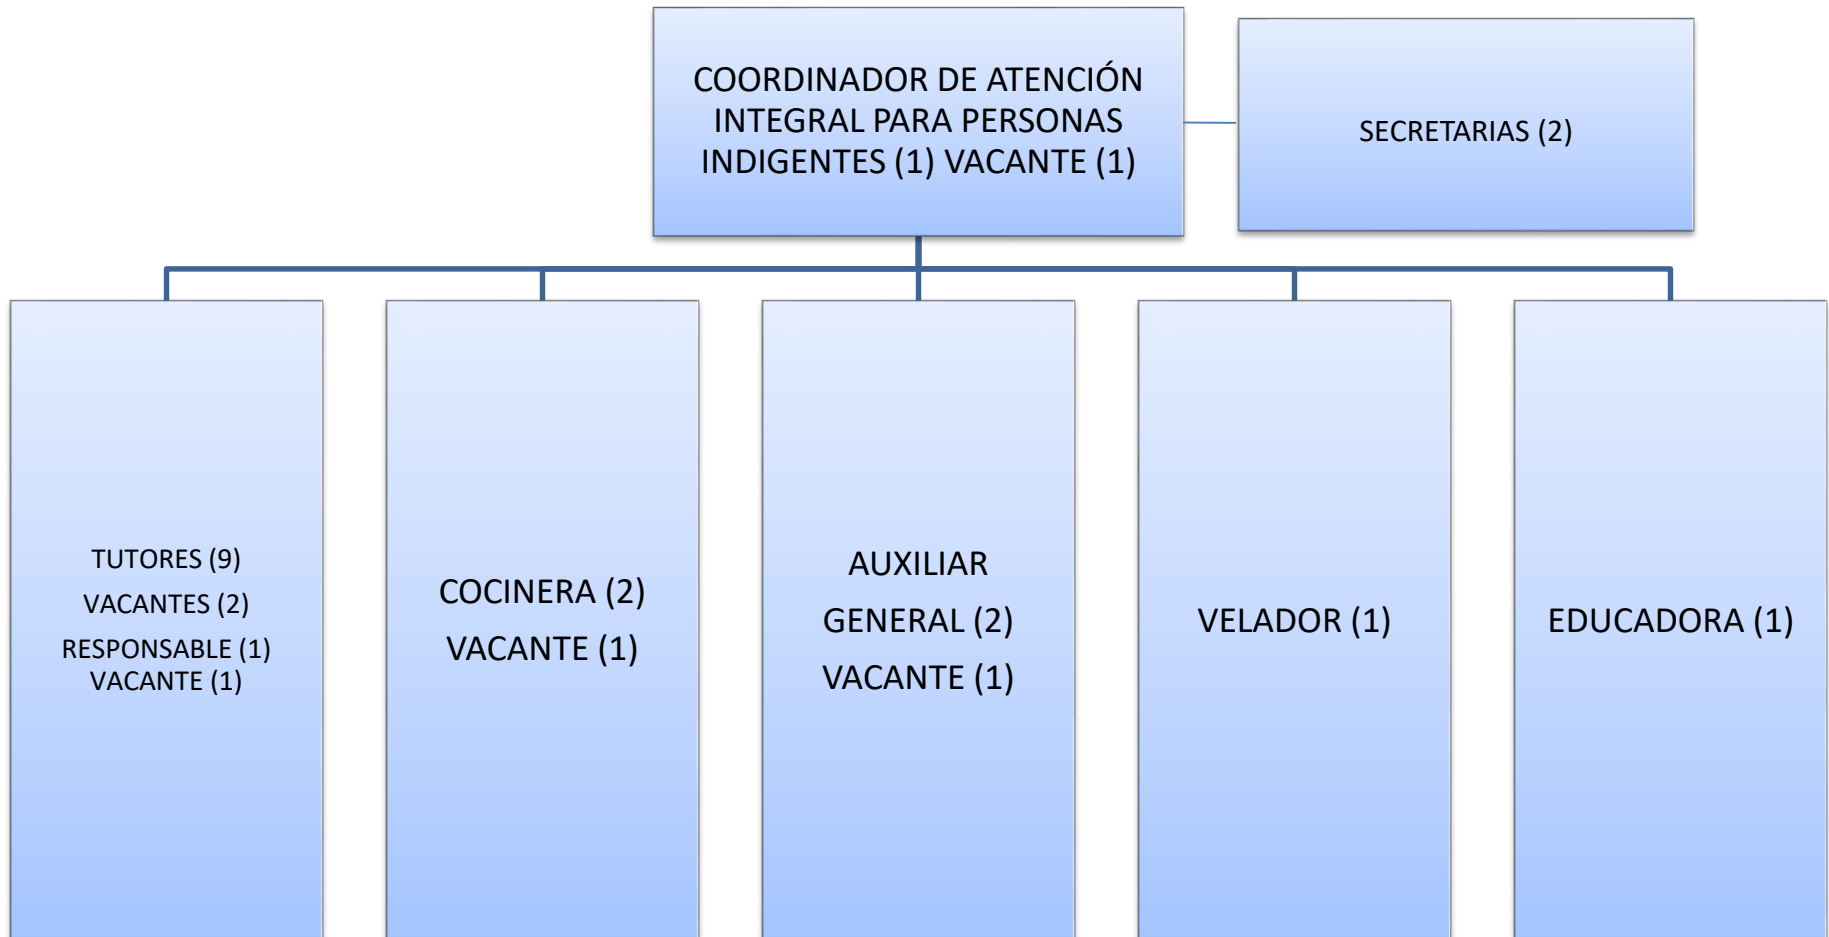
COORDINADOR DE ATENCIÓN INTEGRAL PARA PERSONAS INDIGENTES (1) VACANTE (1)

SECRETARIAS (2)

TUTORES (9)
VACANTES (2)
RESPONSABLE (1) VACANTE (1)

COCINERA (2)
VACANTE (1)

AUXILIAR
GENERAL (2)
VACANTE (1)

VELADOR (1)

EDUCADORA (1)